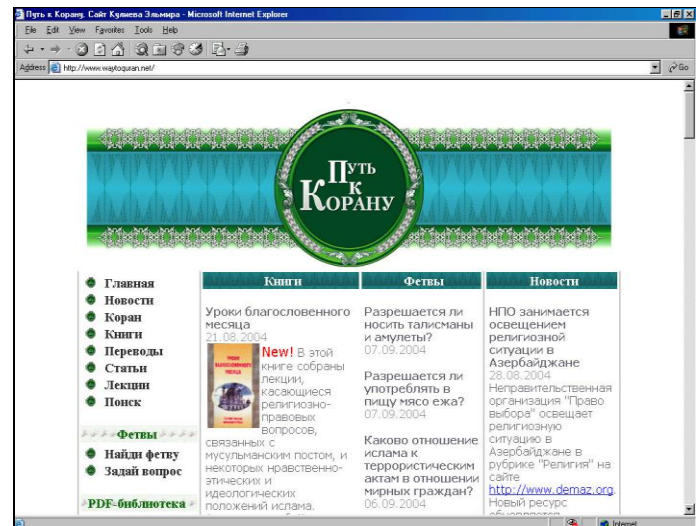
Путь к Корану. Сайт Кулиева Эльмира - Microsoft Internet Explorer

File Edit View Favorites Tools Help

Address http://www.waytoquran.net/ Go

Путь к Корану

Главная
Новости
Коран
Книги
Переводы
Статьи
Лекции
Поиск

Фетвы
Найди фетву
Задай вопрос

PDF-библиотека

Книги

Уроки благословенного месяца
21.08.2004
New! В этой книге собраны лекции, касающиеся религиозно-правовых вопросов, связанных с мусульманским постом, и некоторых нравственно-этических и идеологических положений ислама.

Фетвы

Разрешается ли носить талисманы и амулеты?
07.09.2004

Разрешается ли употреблять в пищу мясо ежа?
07.09.2004

Каково отношение ислама к террористическим актам в отношении мирных граждан?
06.09.2004

Новости

НПО занимается освещением религиозной ситуации в Азербайджане
28.08.2004
Неправительственная организация "Право выбора" освещает религиозную ситуацию в Азербайджане в рубрике "Религия" на сайте http://www.demaz.org. Новый ресурс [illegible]

Internet